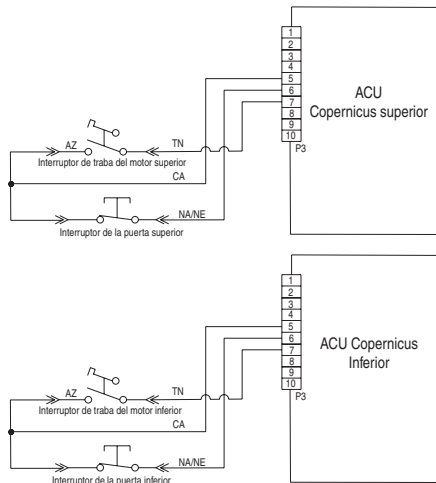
1
2
3
4
5
6
7
8
9
10
P3

ACU
Copernicus superior

AZ
TN
Interruptor de traba del motor superior
CA
NA/NE
Interruptor de la puerta superior

1
2
3
4
5
6
7
8
9
10
P3

ACU Copernicus
Inferior

AZ
TN
Interruptor de traba del motor inferior
CA
NA/NE
Interruptor de la puerta inferior